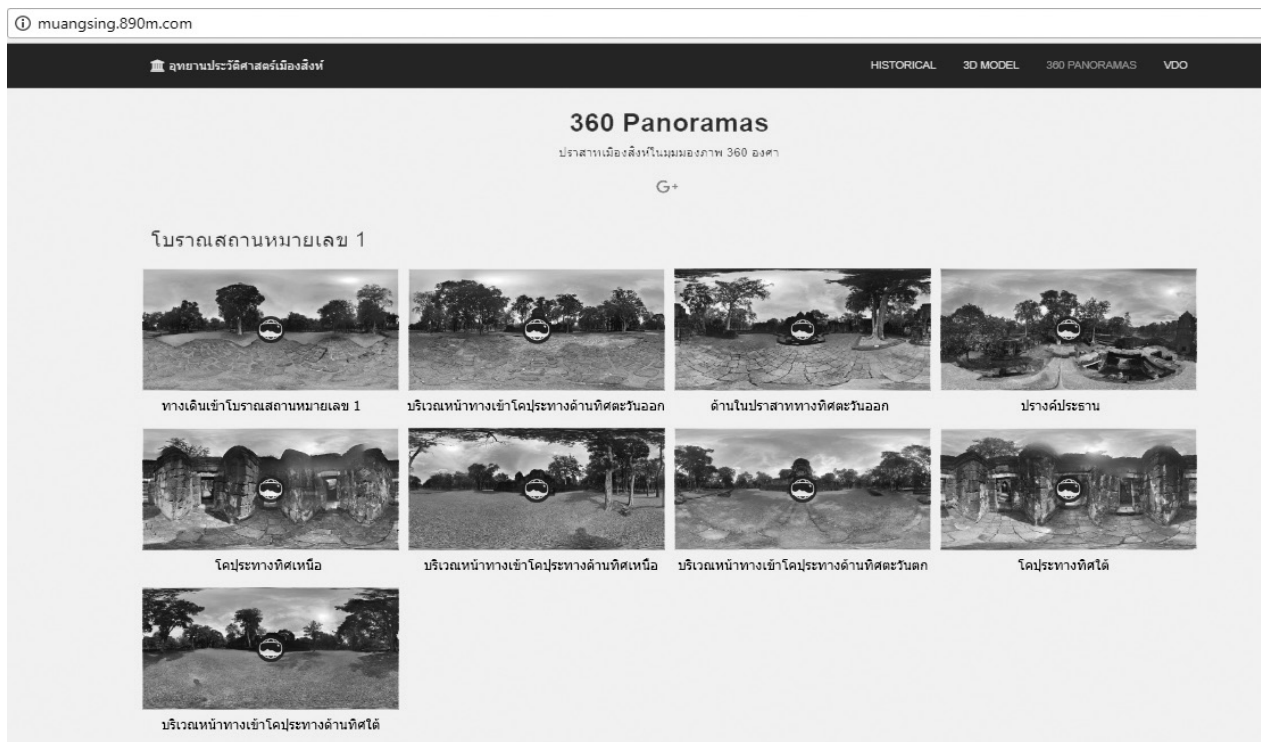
muangsing.890m.com

อุทยานประวัติศาสตร์เมืองสิงห์

HISTORICAL 3D MODEL 360 PANORAMAS VDO

360 Panoramas

ปราสาทเมืองสิงห์ในมุมมองภาพ 360 องศา

G+

โบราณสถานหมายเลข 1

ทางเดินเข้าโบราณสถานหมายเลข 1

บริเวณหน้าทางเข้าโคปุระทางด้านทิศตะวันออก

ด้านในปราสาททางทิศตะวันออก

ปรางค์ประธาน

โคปุระทางทิศเหนือ

บริเวณหน้าทางเข้าโคปุระทางด้านทิศเหนือ

บริเวณหน้าทางเข้าโคปุระทางด้านทิศตะวันตก

โคปุระทางทิศใต้

บริเวณหน้าทางเข้าโคปุระทางด้านทิศใต้